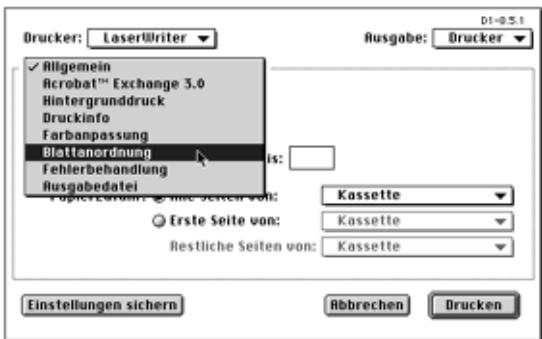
D1-8.5.1

Drucker: LaserWriter

Ausgabe: Drucker

✓ Allgemein
Acrobat™ Exchange 3.0
Hintergrunddruck
Druckinfo
Farbanpassung
Blattanordnung
Fehlerbehandlung
Ausgabedatei

is:

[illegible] Seiten von: Kassette

Erste Seite von: Kassette

Restliche Seiten von: Kassette

Einstellungen sichern

Abbrechen

Drucken